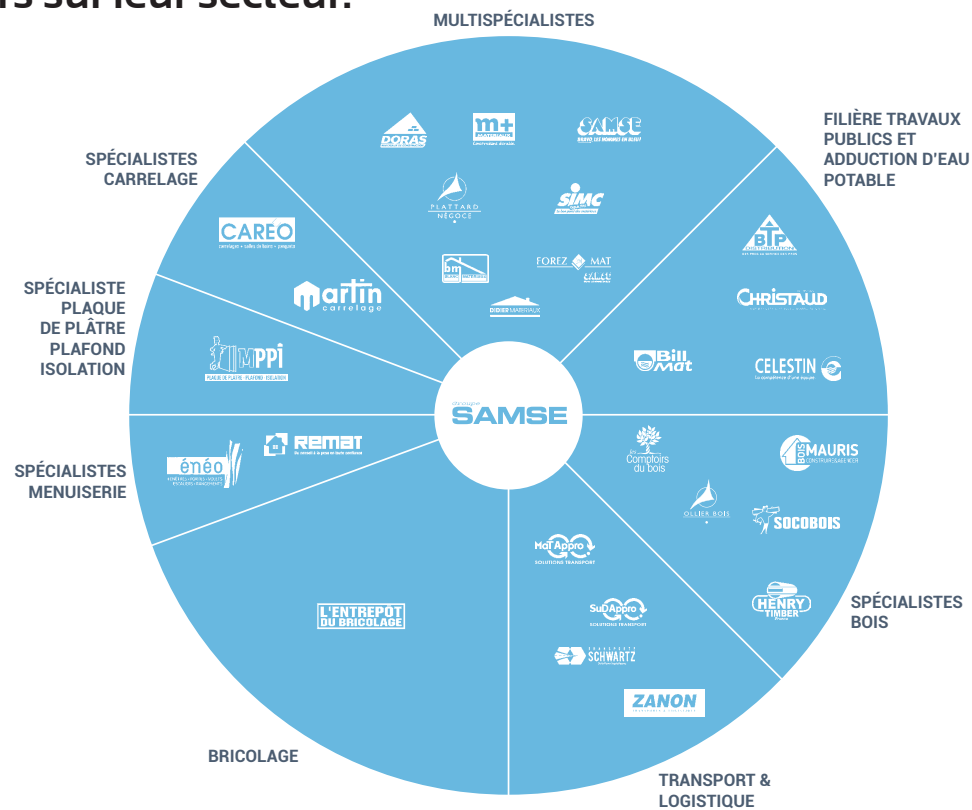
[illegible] sur leur secteur.

MULTISPÉCIALISTES

SPÉCIALISTES CARRELAGE

FILIÈRE TRAVAUX PUBLICS ET ADDUCTION D'EAU POTABLE

SPÉCIALISTE PLAQUE DE PLÂTRE PLAFOND ISOLATION

SPÉCIALISTES MENUISERIE

BRICOLAGE

TRANSPORT & LOGISTIQUE

SPÉCIALISTES BOIS

DORAS

m+ MATERIAUX

SAMSE

PLATTARD NÉGOCE

SIMC

bm

FOREZ MAT

DIDIER MATÉRIAUX

CARÉO

martin carrelage

MPPI

BTP

CHRISTAUD

Bill Mat

CELESTIN

groupe SAMSE

éneo

REMAT

L'ENTREPÔT DU BRICOLAGE

Comptoirs du bois

MAURIS

OLLIER BOIS

SOCOBOIS

HENRY TIMBER

Mat Appro SOLUTIONS TRANSPORT

SuD Appro SOLUTIONS TRANSPORT

SCHWARTZ

ZANON